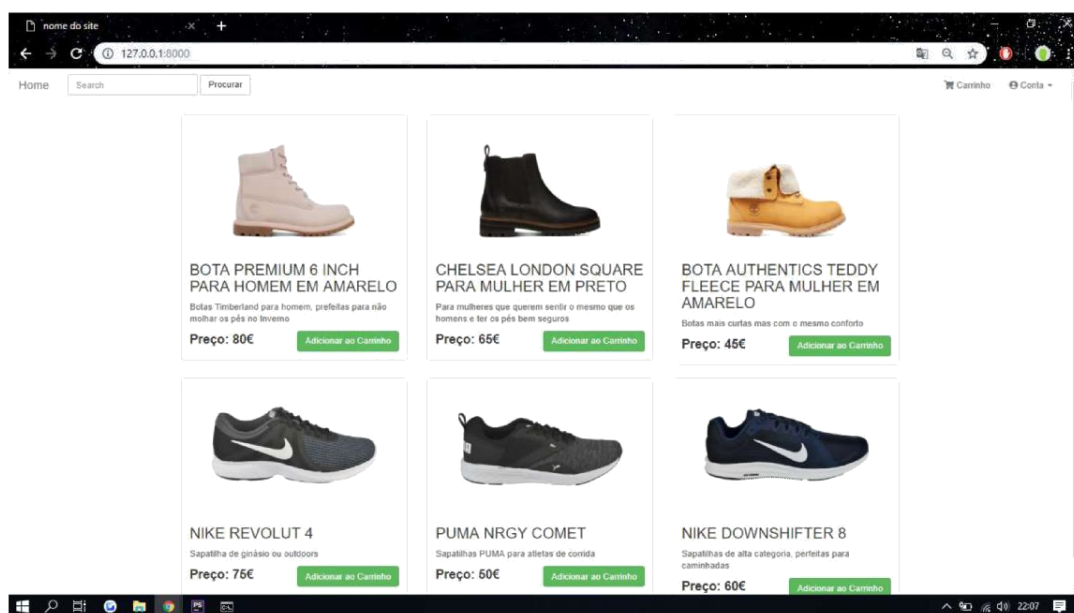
nome do site

127.0.0.1:8000

Home Search Procurar

Carrinho Conta

BOTA PREMIUM 6 INCH PARA HOMEM EM AMARELO

Botas Timberland para homem, prefeitas para não molhar os pés no Inverno

Preço: 80€ Adicionar ao Carrinho

CHELSEA LONDON SQUARE PARA MULHER EM PRETO

Para mulheres que querem sentir o mesmo que os homens e ter os pés bem seguros

Preço: 65€ Adicionar ao Carrinho

BOTA AUTHENTICS TEDDY FLEECE PARA MULHER EM AMARELO

Botas mais curtas mas com o mesmo conforto

Preço: 45€ Adicionar ao Carrinho

NIKE REVOLUT 4

Sapatilha de ginásio ou outdoors

Preço: 75€ Adicionar ao Carrinho

PUMA NRGY COMET

Sapatilhas PUMA para atletas de corrida

Preço: 50€ Adicionar ao Carrinho

NIKE DOWNSHIFTER 8

Sapatilhas de alta categoria, perfeitas para caminhadas

Preço: 60€ Adicionar ao Carrinho

22:07